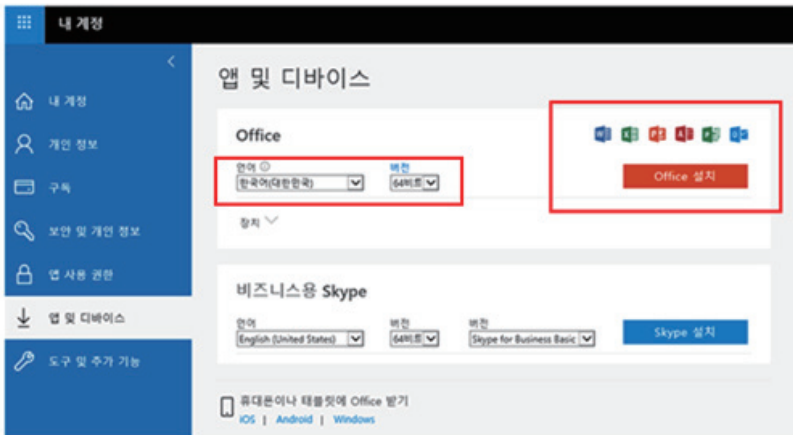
내 계정

<

내 계정

개인 정보

구독

보안 및 개인 정보

앱 사용 권한

앱 및 디바이스

도구 및 추가 기능

앱 및 디바이스

Office

언어 ⓘ
한국어(대한민국)

버전
64비트

Office 설치

장치

비즈니스용 Skype

언어
English (United States)

버전
64비트

버전
Skype for Business Basic

Skype 설치

휴대폰이나 태블릿에 Office 받기
iOS | Android | Windows